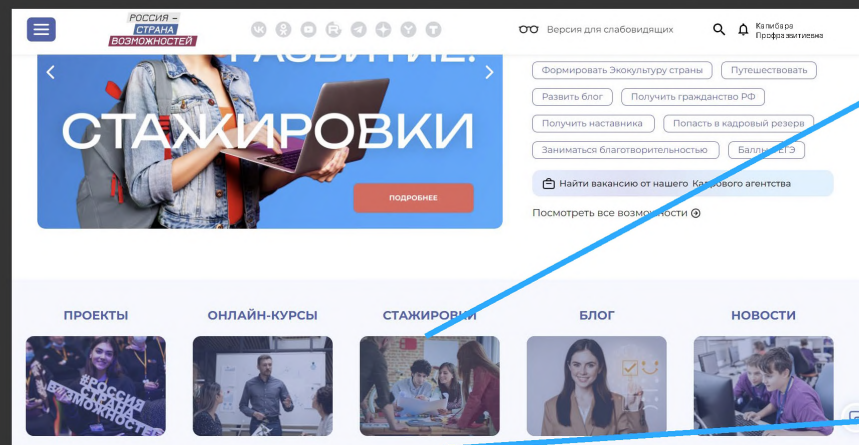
РОССИЯ – СТРАНА ВОЗМОЖНОСТЕЙ

Версия для слабовидящих

Калибара Профразвитиевна

СТАЖИРОВКИ

ПОДРОБНЕЕ

Формировать Экокультуру страны
Путешествовать
Развить блог
Получить гражданство РФ
Получить наставника
Попасть в кадровый резерв
Заниматься благотворительностью
Баллы ЕГЭ

Найти вакансию от нашего Кадрового агентства

Посмотреть все возможности

ПРОЕКТЫ
ОНЛАЙН-КУРСЫ
СТАЖИРОВКИ
БЛОГ
НОВОСТИ

РОССИЯ СТРАНА ВОЗМОЖНОСТЕЙ